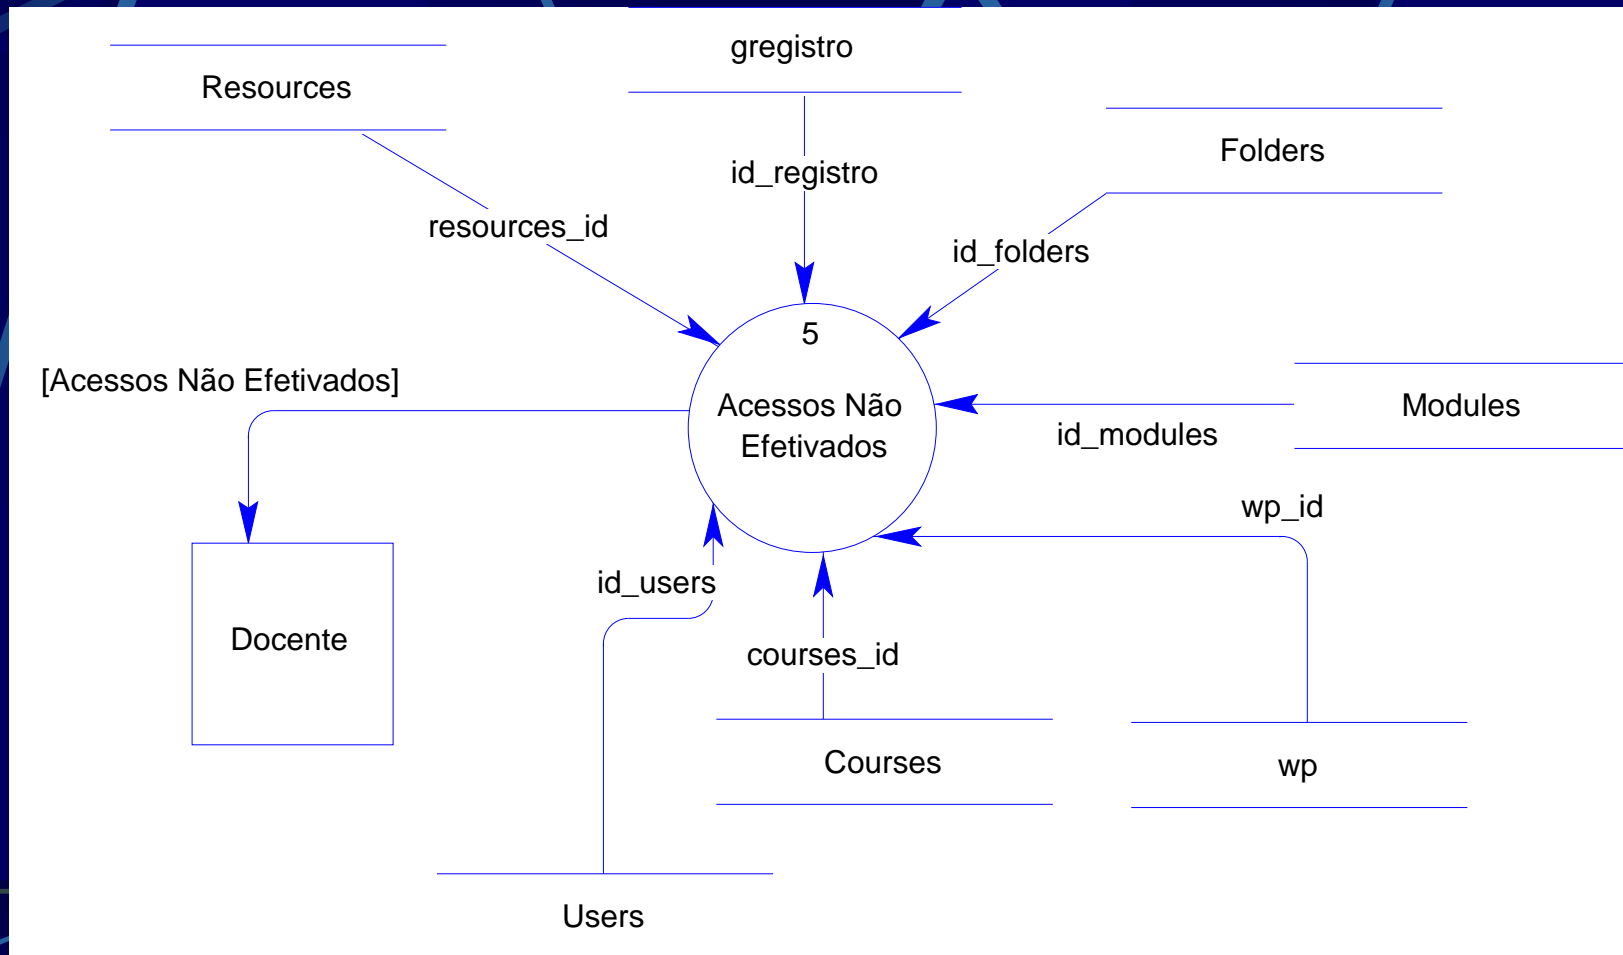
Resources

gregistro

Folders

id_registro

resources_id

id_folders

5

Acessos Não Efetivados

[Acessos Não Efetivados]

Modules

id_modules

wp_id

Docente

id_users

courses_id

Courses

wp

Users